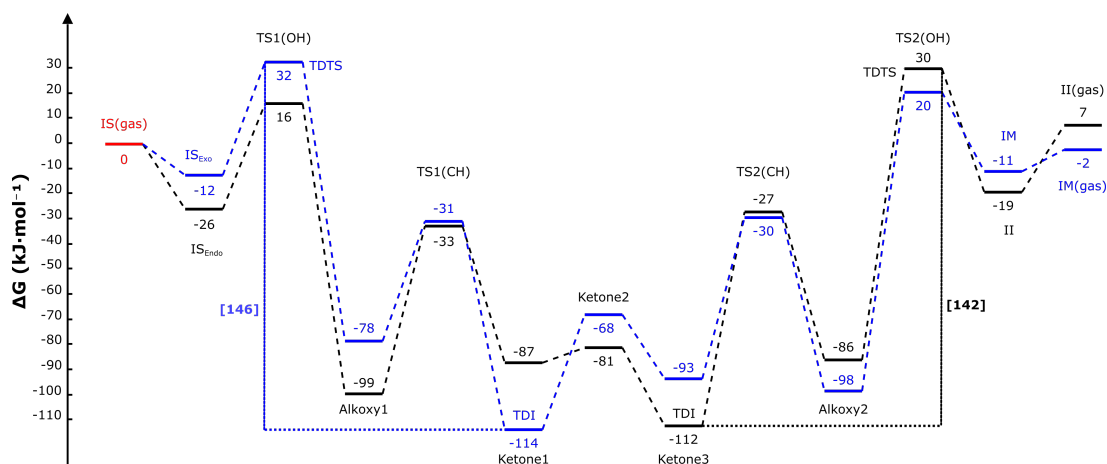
ΔG (kJ·mol⁻¹)

30
20
10
0
-10
-20
-30
-40
-50
-60
-70
-80
-90
-100
-110

IS(gas)
0
IS$_{Exo}$
-12
-26
IS$_{Endo}$
TS1(OH)
32
TDTS
16
[146]
-78
-99
Alkoxy1
TS1(CH)
-31
-33
-87
TDI
-114
Ketone1
Ketone2
-68
-81
-93
TDI
-112
Ketone3
TS2(CH)
-27
-30
-86
-98
Alkoxy2
TS2(OH)
30
TDTS
20
[142]
IM
-11
-19
II
II(gas)
7
-2
IM(gas)